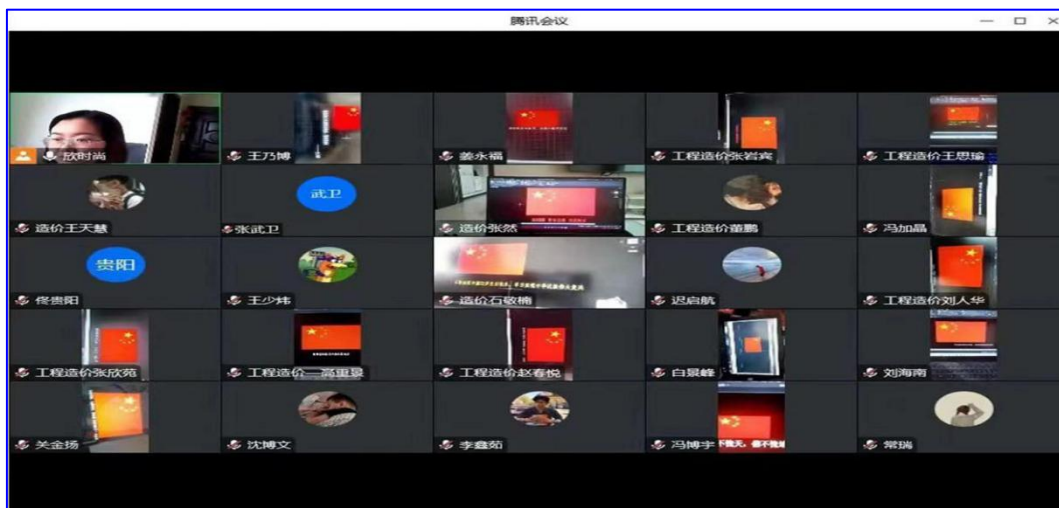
腾讯会议

欣时尚
王乃博
姜永福
工程造价张岩宾
工程造价王思瑜
造价王天慧
武卫
张武卫
造价张然
工程造价董鹏
冯加晶
贵阳
佟贵阳
王少炜
造价石敬楠
迟启航
工程造价刘人华
工程造价张欣苑
工程造价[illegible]
工程造价赵春悦
白景峰
刘海南
关金扬
沈博文
李鑫茹
冯博宇
常瑞